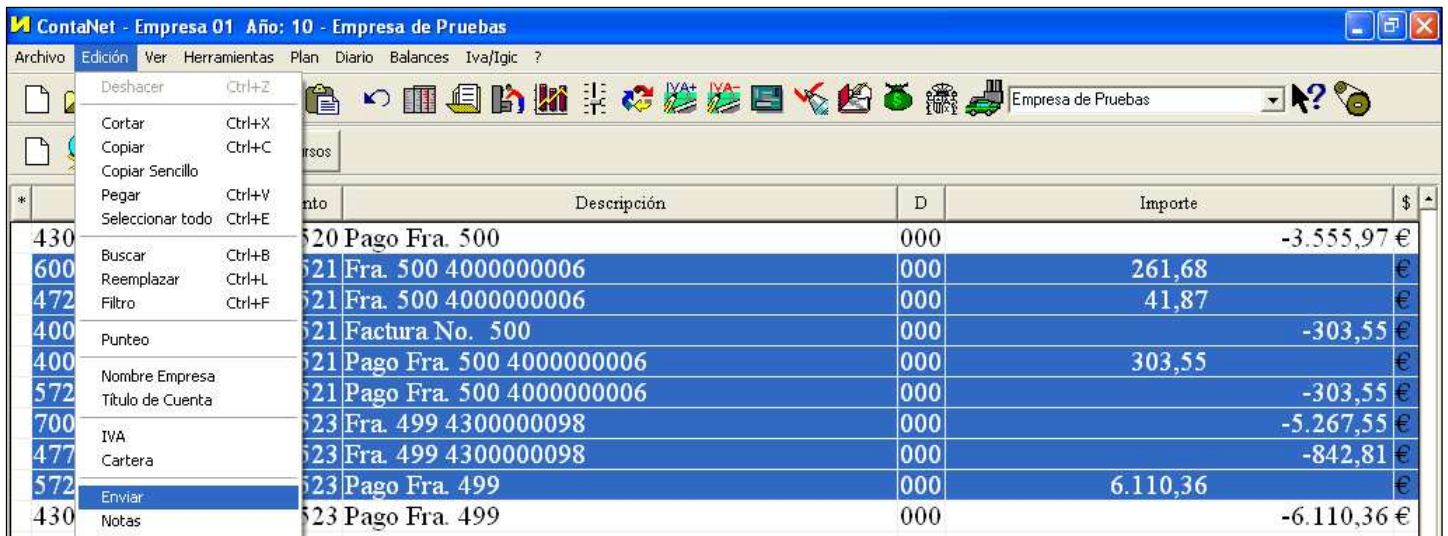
ContaNet - Empresa 01 Año: 10 - Empresa de Pruebas

Archivo Edición Ver Herramientas Plan Diario Balances Iva/Igic ?

Deshacer Ctrl+Z
Cortar Ctrl+X
Copiar Ctrl+C
Copiar Sencillo
Pegar Ctrl+V
Seleccionar todo Ctrl+E
Buscar Ctrl+B
Reemplazar Ctrl+L
Filtro Ctrl+F
Punteo
Nombre Empresa
Titulo de Cuenta
IVA
Cartera
Enviar
Notas

Empresa de Pruebas

ursos

| * | nto | Descripción | D | Importe | $ |
|---|---|---|---|---|---|
| 430 | 520 | Pago Fra. 500 | 000 | -3.555,97 | € |
| 600 | 521 | Fra. 500 4000000006 | 000 | 261,68 | € |
| 472 | 521 | Fra. 500 4000000006 | 000 | 41,87 | € |
| 400 | 521 | Factura No. 500 | 000 | -303,55 | € |
| 400 | 521 | Pago Fra. 500 4000000006 | 000 | 303,55 | € |
| 572 | 521 | Pago Fra. 500 4000000006 | 000 | -303,55 | € |
| 700 | 523 | Fra. 499 4300000098 | 000 | -5.267,55 | € |
| 477 | 523 | Fra. 499 4300000098 | 000 | -842,81 | € |
| 572 | 523 | Pago Fra. 499 | 000 | 6.110,36 | € |
| 430 | 523 | Pago Fra. 499 | 000 | -6.110,36 | € |